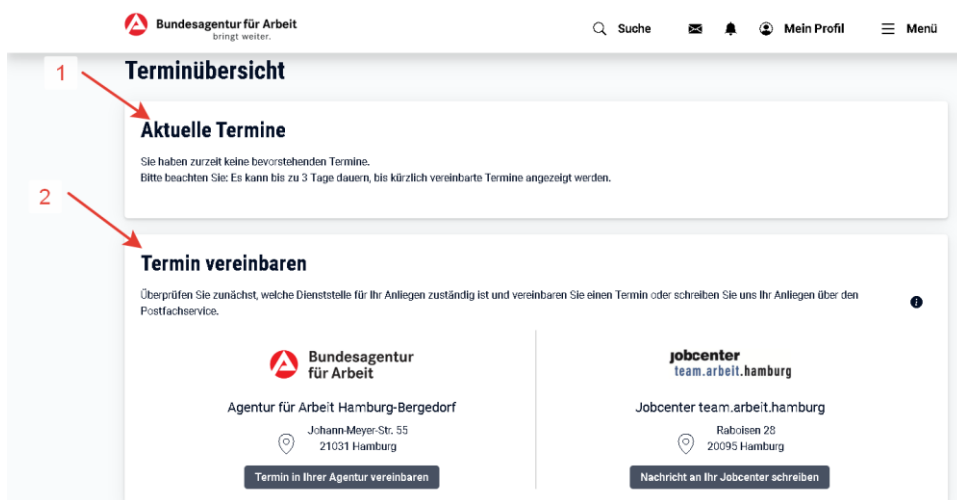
Bundesagentur für Arbeit
bringt weiter.

Suche

Mein Profil

Menü

1

Terminübersicht

Aktuelle Termine

Sie haben zurzeit keine bevorstehenden Termine.
Bitte beachten Sie: Es kann bis zu 3 Tage dauern, bis kürzlich vereinbarte Termine angezeigt werden.

2

Termin vereinbaren

Überprüfen Sie zunächst, welche Dienststelle für Ihr Anliegen zuständig ist und vereinbaren Sie einen Termin oder schreiben Sie uns Ihr Anliegen über den Postfachservice.

Bundesagentur für Arbeit

Agentur für Arbeit Hamburg-Bergedorf

Johann-Meyer-Str. 55
21031 Hamburg

Termin in Ihrer Agentur vereinbaren

jobcenter
team.arbeit.hamburg

Jobcenter team.arbeit.hamburg

Raboisen 28
20095 Hamburg

Nachricht an Ihr Jobcenter schreiben